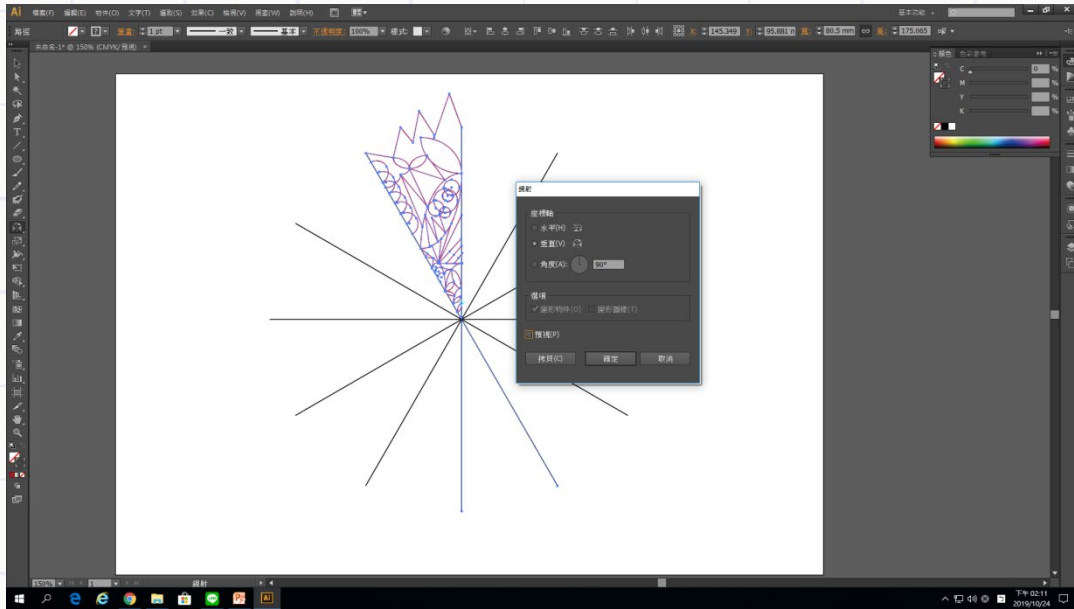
Ai 檔案(F) 編輯(E) 物件(O) 文字(T) 選取(S) 效果(C) 檢視(V) 視窗(W) 說明(H)

基本功能

路徑 筆畫: 1 pt 一致 基本 不透明度: 100% 樣式: X: 145.349 Y: 95.881 寬: 80.5 mm 高: 175.065

未命名-1* @ 150% (CMYK/預視) ×

顏色 色彩參考
C %
M %
Y %
K %

鏡射

座標軸
水平(H)
垂直(V)
角度(A): 90°

選項
變形物件(O) 變形圖樣(T)

預視(P)

拷貝(C) 確定 取消

150% 1 鏡射

下午 02:11
2019/10/24